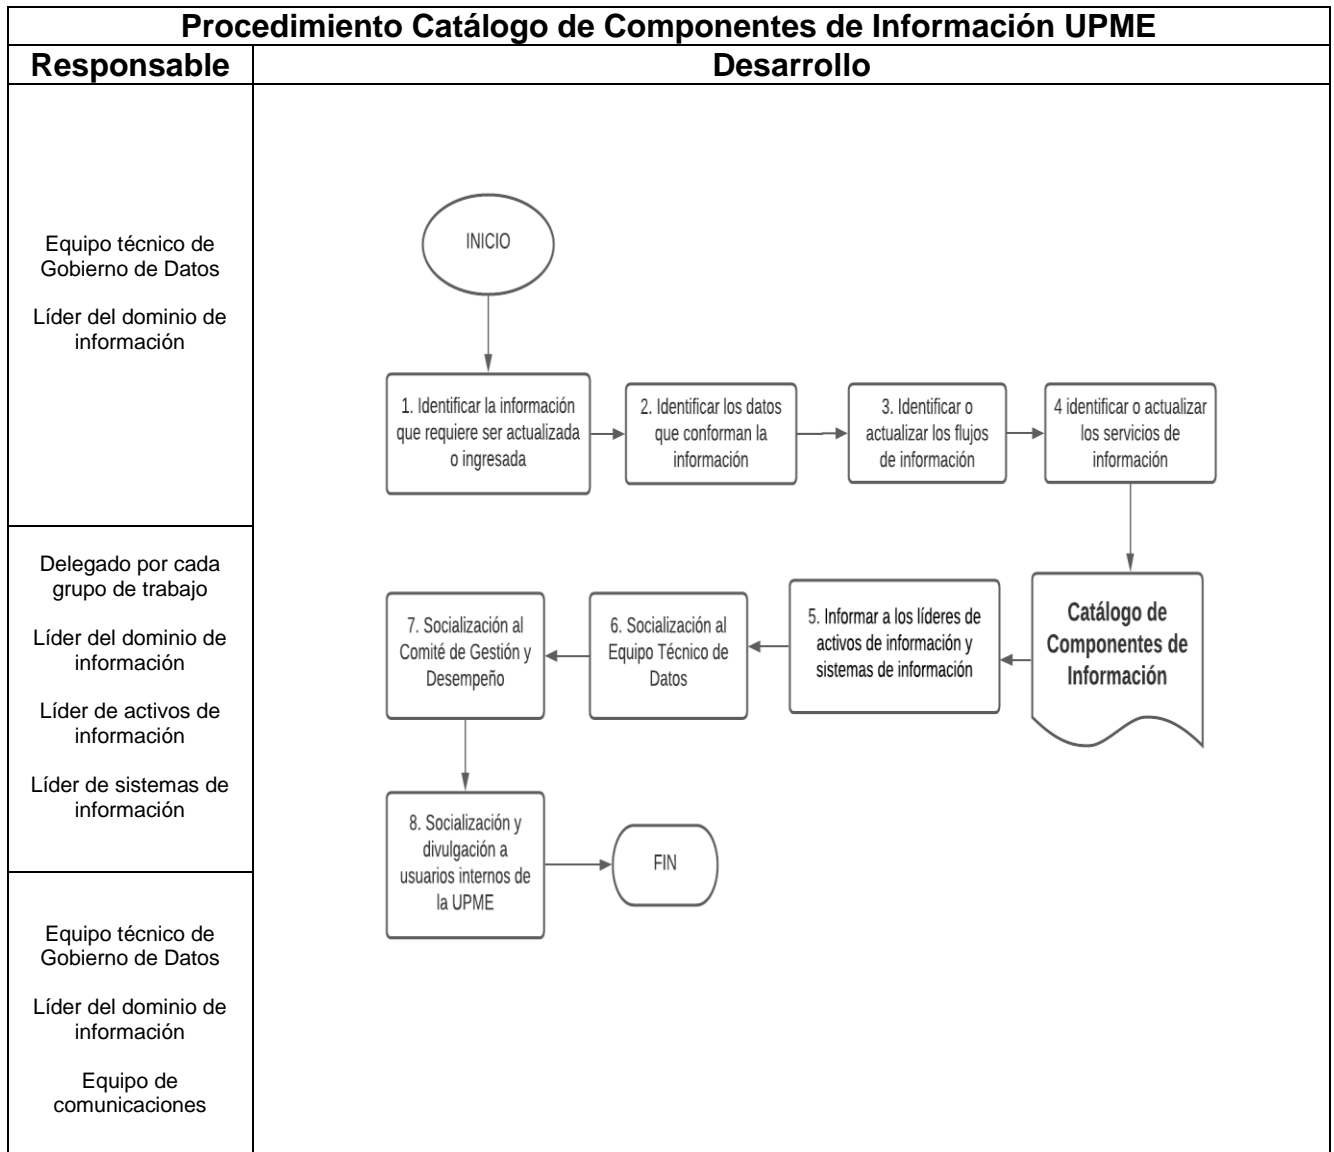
Procedimiento Catálogo de Componentes de Información UPME

Responsable

Desarrollo

Equipo técnico de Gobierno de Datos

Líder del dominio de información

INICIO

1. Identificar la información que requiere ser actualizada o ingresada

2. Identificar los datos que conforman la información

3. Identificar o actualizar los flujos de información

4 identificar o actualizar los servicios de información

Delegado por cada grupo de trabajo

Líder del dominio de información

Líder de activos de información

Líder de sistemas de información

Catálogo de Componentes de Información

5. Informar a los líderes de activos de información y sistemas de información

6. Socialización al Equipo Técnico de Datos

7. Socialización al Comité de Gestión y Desempeño

Equipo técnico de Gobierno de Datos

Líder del dominio de información

Equipo de comunicaciones

8. Socialización y divulgación a usuarios internos de la UPME

FIN